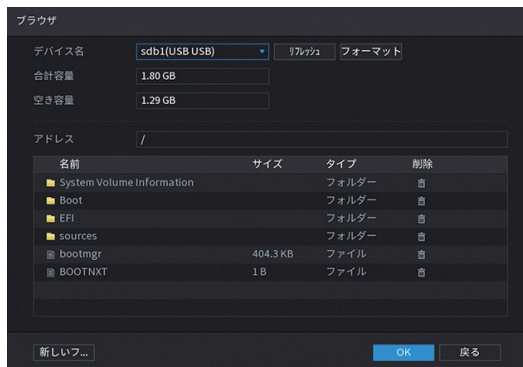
ブラウザ

デバイス名 sdb1(USB USB) リフレッシュ フォーマット

合計容量 1.80 GB

空き容量 1.29 GB

アドレス /

| 名前 | サイズ | タイプ | 削除 |
|---|---|---|---|
| System Volume Information | | フォルダー | |
| Boot | | フォルダー | |
| EFI | | フォルダー | |
| sources | | フォルダー | |
| bootmgr | 404.3 KB | ファイル | |
| BOOTNXT | 1 B | ファイル | |

新しいフ...

OK 戻る